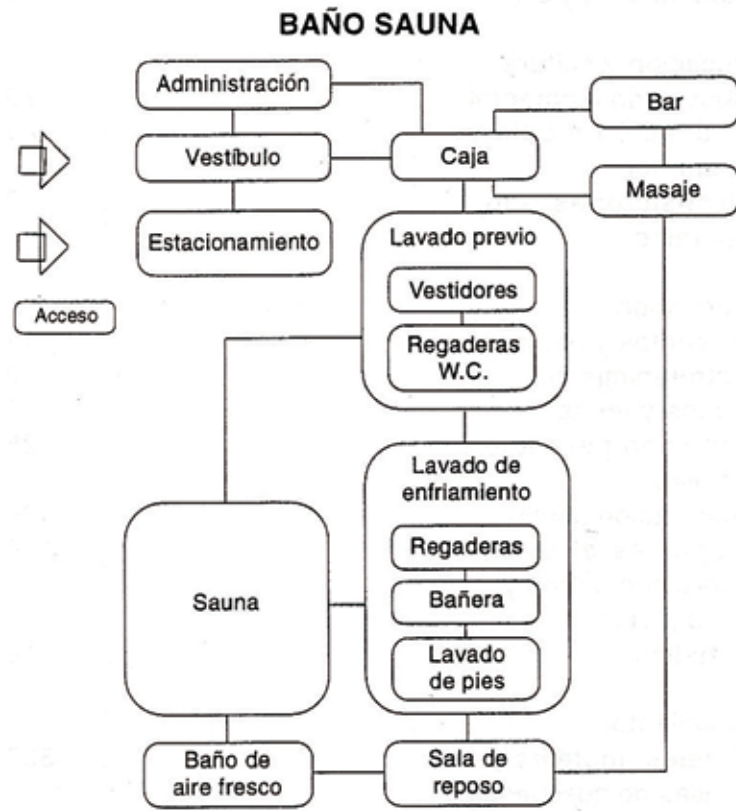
BAÑO SAUNA

Administración

Vestíbulo

Estacionamiento

Acceso

Caja

Bar

Masaje

Lavado previo

Vestidores

Regaderas W.C.

Lavado de enfriamiento

Regaderas

Bañera

Lavado de pies

Sauna

Baño de aire fresco

Sala de reposo